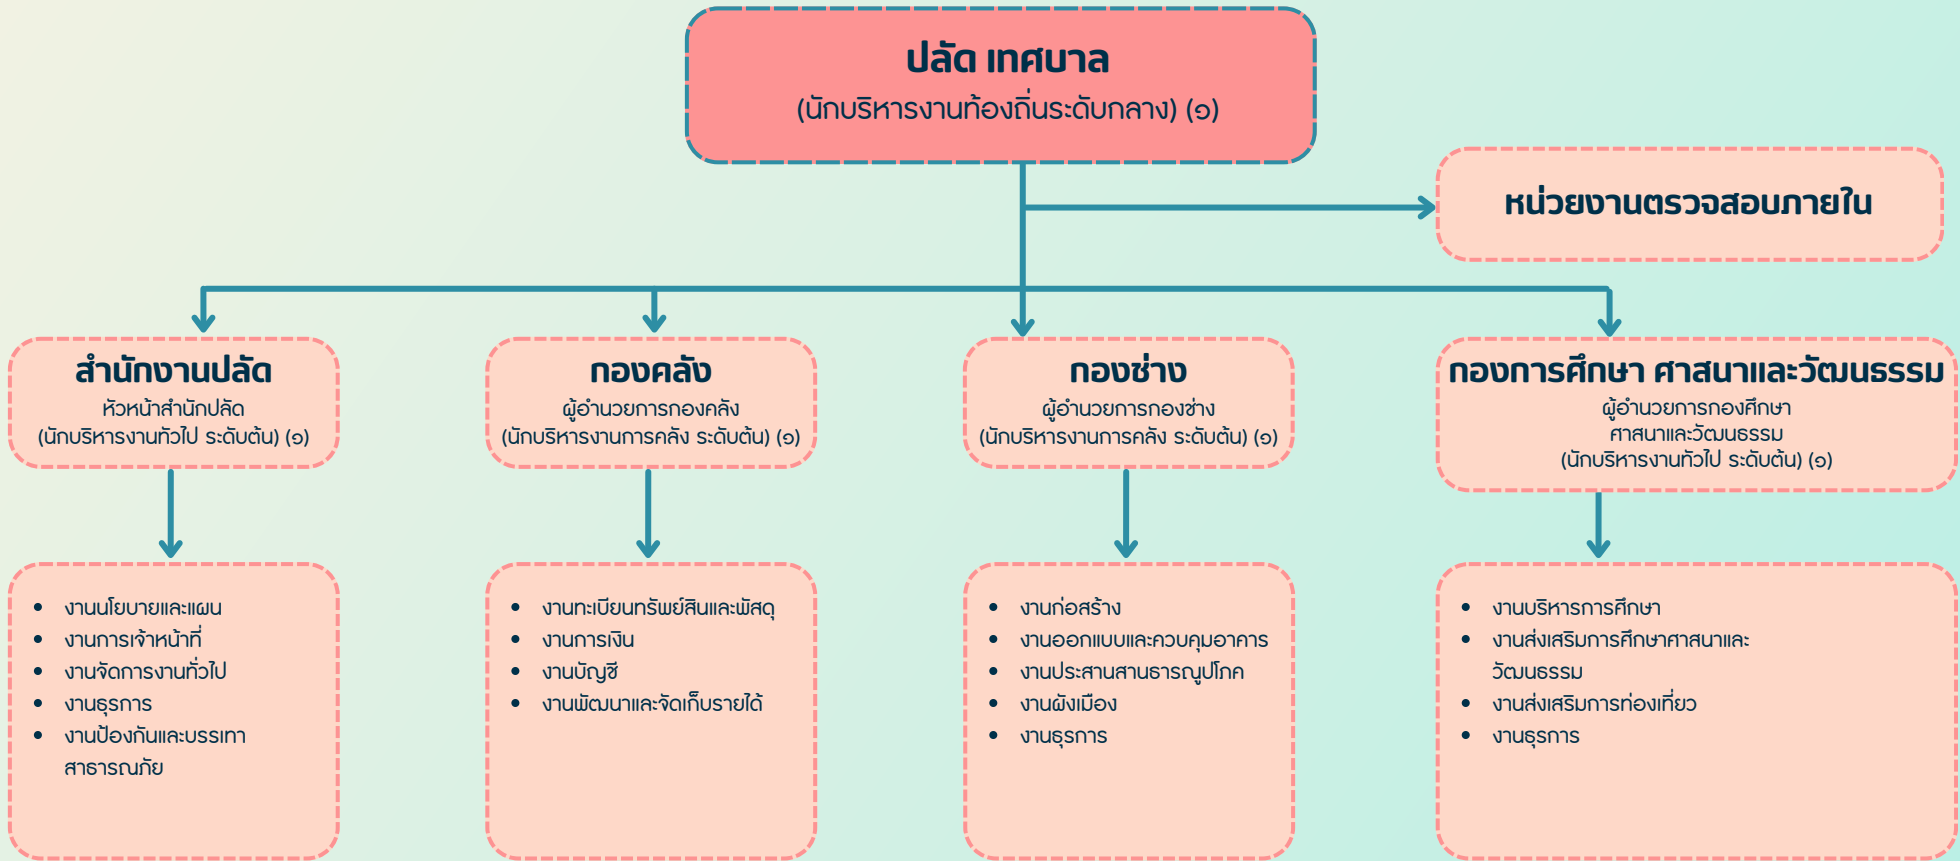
ปลัด เทศบาล
(นักบริหารงานท้องถิ่นระดับกลาง) (๑)

หน่วยงานตรวจสอบภายใน

สำนักงานปลัด
หัวหน้าสำนักปลัด
(นักบริหารงานทั่วไป ระดับต้น) (๑)

กองคลัง
ผู้อำนวยการกองคลัง
(นักบริหารงานการคลัง ระดับต้น) (๑)

กองช่าง
ผู้อำนวยการกองช่าง
(นักบริหารงานการคลัง ระดับต้น) (๑)

กองการศึกษา ศาสนาและวัฒนธรรม
ผู้อำนวยการกองศึกษา
ศาสนาและวัฒนธรรม
(นักบริหารงานทั่วไป ระดับต้น) (๑)

- งานนโยบายและแผน
- งานการเจ้าหน้าที่
- งานจัดการงานทั่วไป
- งานธุรการ
- งานป้องกันและบรรเทาสาธารณภัย

- งานทะเบียนทรัพย์สินและพัสดุ
- งานการเงิน
- งานบัญชี
- งานพัฒนาและจัดเก็บรายได้

- งานก่อสร้าง
- งานออกแบบและควบคุมอาคาร
- งานประสานสานธารณูปโภค
- งานผังเมือง
- งานธุรการ

- งานบริหารการศึกษา
- งานส่งเสริมการศึกษาศาสนาและวัฒนธรรม
- งานส่งเสริมการท่องเที่ยว
- งานธุรการ